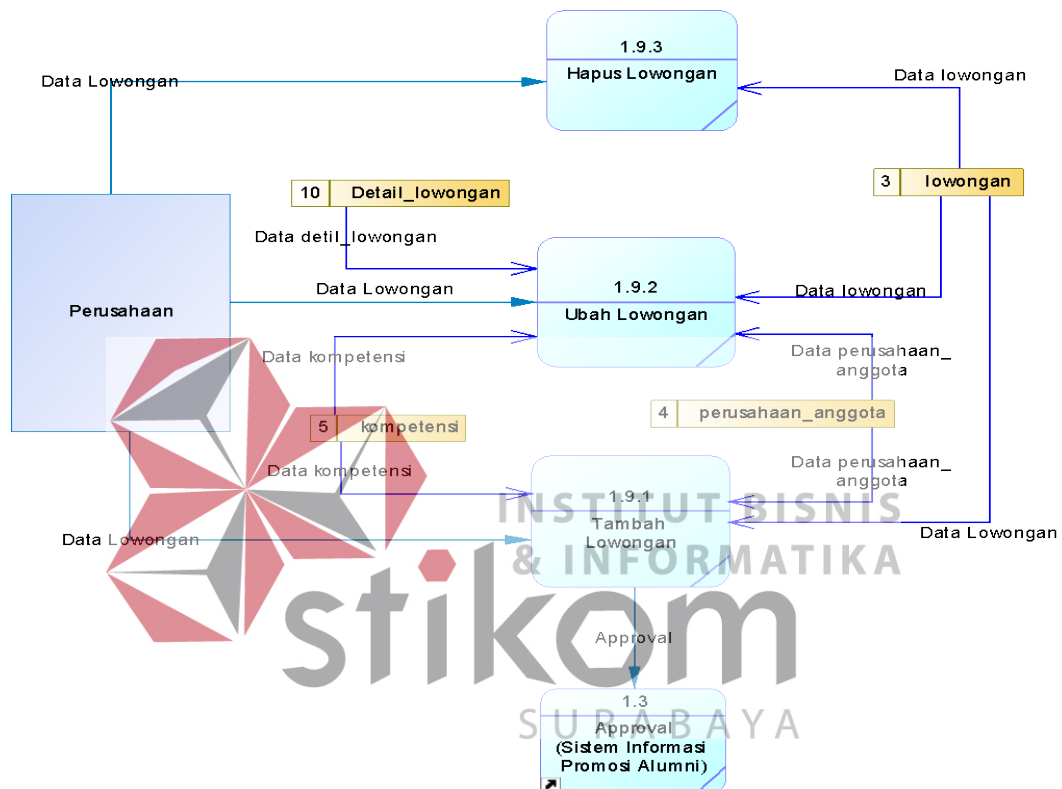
1.9.3
Hapus Lowongan

Data Lowongan

Data lowongan

10 Detail_lowongan

3 lowongan

Data detil_lowongan

Perusahaan

Data Lowongan

1.9.2
Ubah Lowongan

Data lowongan

Data kompetensi

Data perusahaan_ anggota

5 kompetensi

4 perusahaan_anggota

Data kompetensi

Data perusahaan_ anggota

1.9.1
Tambah Lowongan

Data Lowongan

Data Lowongan

INSTITUT BISNIS & INFORMATIKA

stikom

Approval

1.3
Approval
(Sistem Informasi Promosi Alumni)

SURABAYA